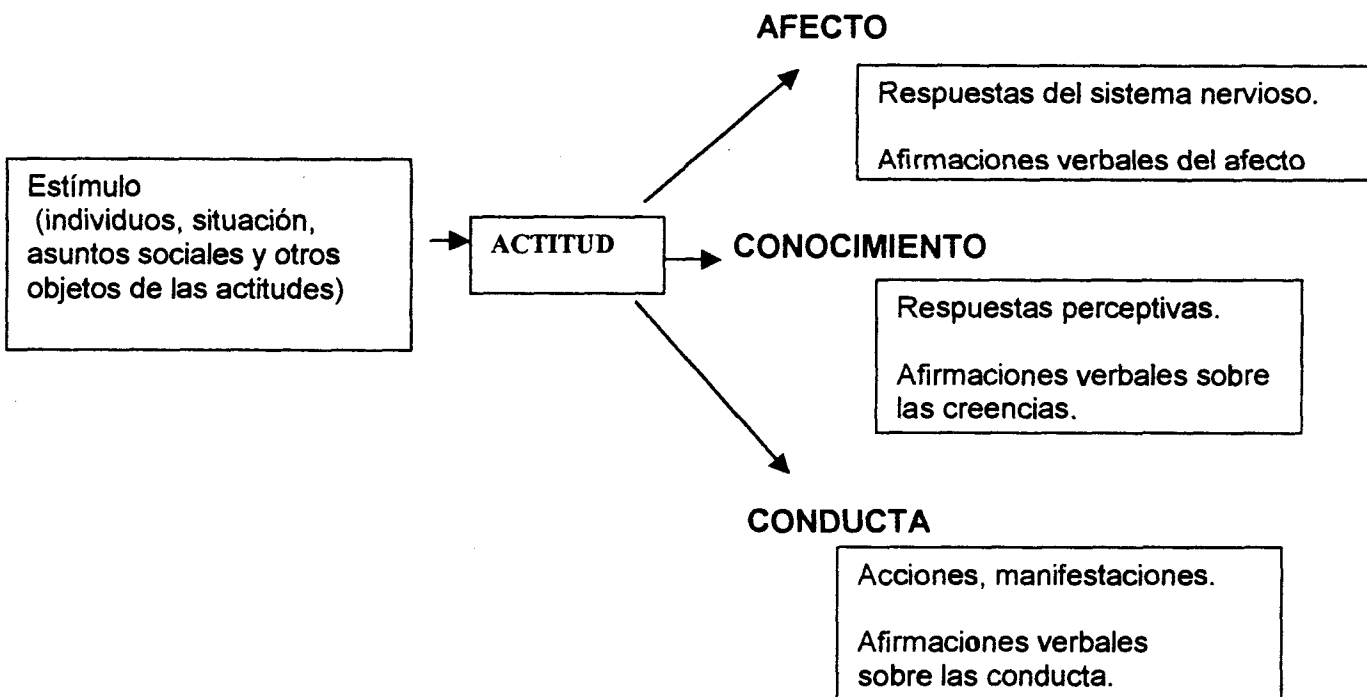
Estímulo (individuos, situación, asuntos sociales y otros objetos de las actitudes)

ACTITUD

AFECTO

Respuestas del sistema nervioso.

Afirmaciones verbales del afecto

CONOCIMIENTO

Respuestas perceptivas.

Afirmaciones verbales sobre las creencias.

CONDUCTA

Acciones, manifestaciones.

Afirmaciones verbales sobre las conducta.